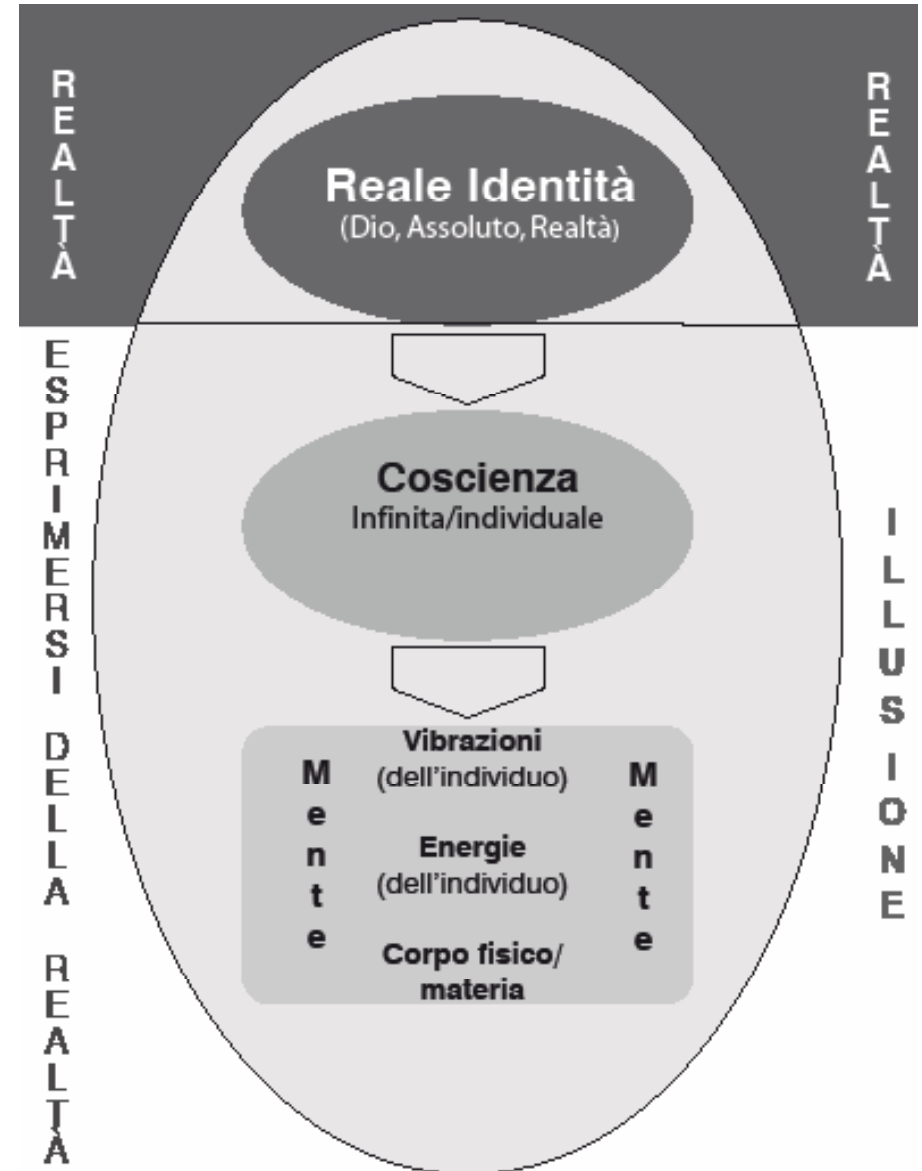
REALTÀ

Reale Identità
(Dio, Assoluto, Realtà)

REALTÀ

ESPRIMERSI DELLA REALTÀ

Coscienza
Infinita/individuale

ILLUSIONE

Mente

Vibrazioni
(dell'individuo)

Energie
(dell'individuo)

Corpo fisico/
materia

Mente